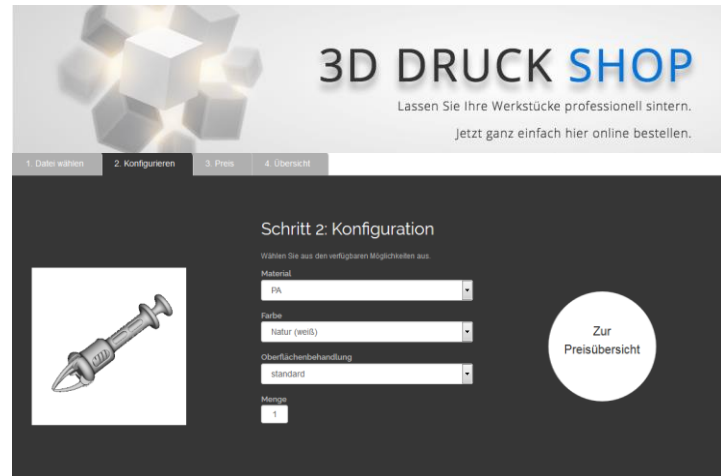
3D DRUCK SHOP

Lassen Sie Ihre Werkstücke professionell sintern.

Jetzt ganz einfach hier online bestellen.

1. Datei wählen | 2. Konfigurieren | 3. Preis | 4. Übersicht

Schritt 2: Konfiguration

Wählen Sie aus den verfügbaren Möglichkeiten aus.

Material
PA

Farbe
Natur (weiß)

Oberflächenbehandlung
standard

Menge
1

Zur Preisübersicht